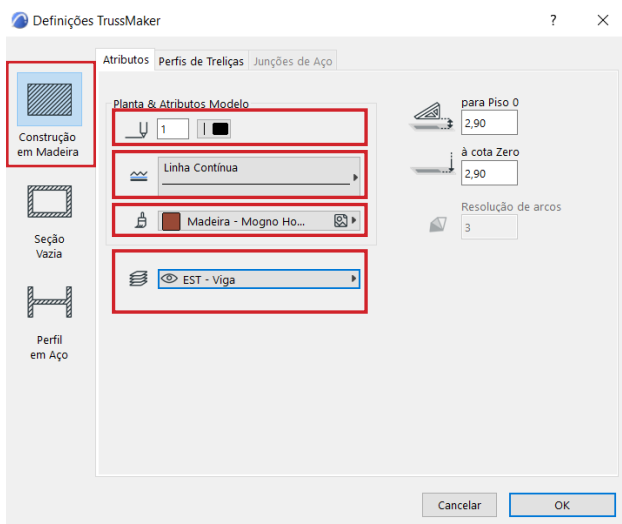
Definições TrussMaker

?

Construção em Madeira

Seção Vazia

Perfil em Aço

Atributos

Perfis de Treliças

Junções de Aço

Planta & Atributos Modelo

1

Linha Contínua

Madeira - Mogno Ho...

EST - Viga

para Piso 0

2,90

à cota Zero

2,90

Resolução de arcos

3

Cancelar

OK